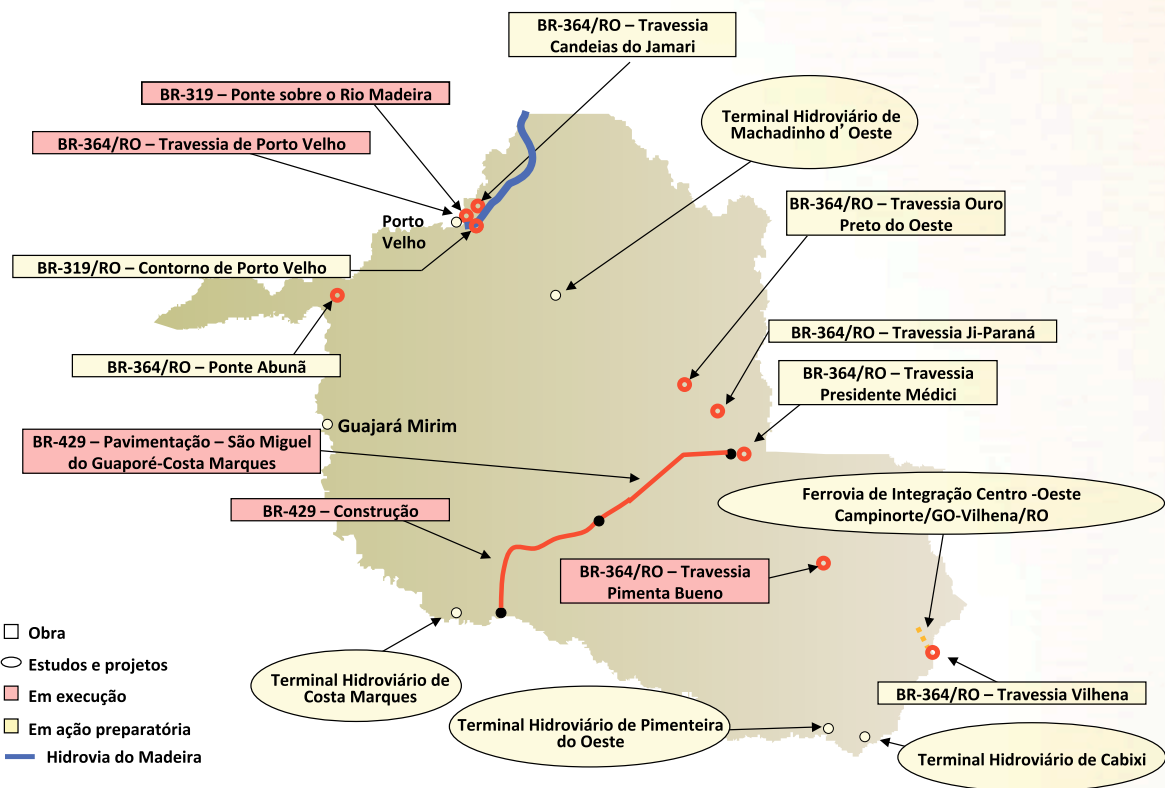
BR-364/RO – Travessia Candeias do Jamari

BR-319 – Ponte sobre o Rio Madeira

Terminal Hidroviário de Machadinho d' Oeste

BR-364/RO – Travessia de Porto Velho

Porto Velho

BR-364/RO – Travessia Ouro Preto do Oeste

BR-319/RO – Contorno de Porto Velho

BR-364/RO – Travessia Ji-Paraná

BR-364/RO – Ponte Abunã

BR-364/RO – Travessia Presidente Médici

Guajará Mirim

BR-429 – Pavimentação – São Miguel do Guaporé-Costa Marques

Ferrovia de Integração Centro -Oeste Campinorte/GO-Vilhena/RO

BR-429 – Construção

BR-364/RO – Travessia Pimenta Bueno

Obra

Estudos e projetos

Em execução

Em ação preparatória

Hidrovia do Madeira

Terminal Hidroviário de Costa Marques

BR-364/RO – Travessia Vilhena

Terminal Hidroviário de Pimenteira do Oeste

Terminal Hidroviário de Cabixi